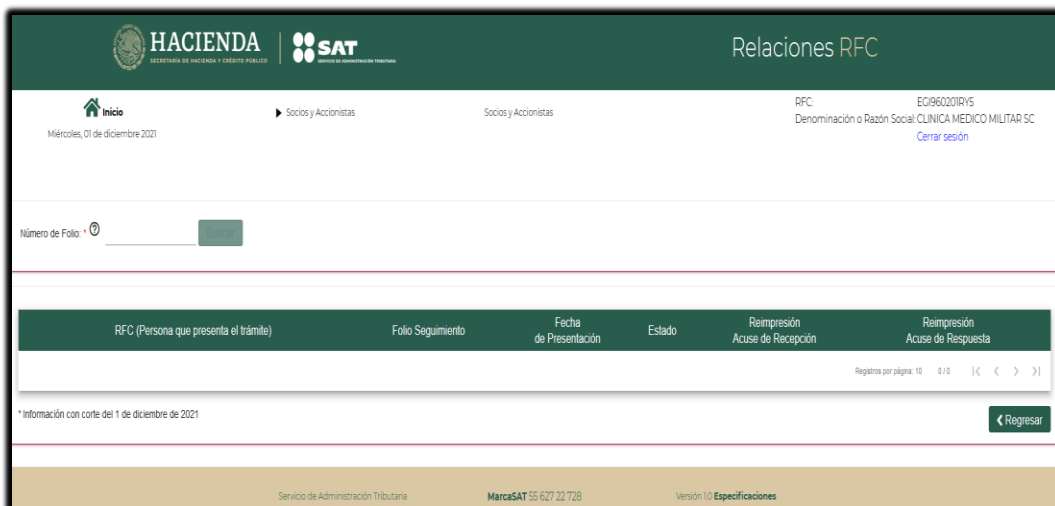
HACIENDA
SECRETARÍA DE HACIENDA Y CRÉDITO PÚBLICO

SAT
SERVICIO DE ADMINISTRACIÓN TRIBUTARIA

Relaciones RFC

Inicio
Miércoles, 01 de diciembre 2021

Socios y Accionistas

Socios y Accionistas

RFC: EGI960201RY5
Denominación o Razón Social: CLINICA MEDICO MILITAR SC
Cerrar sesión

Número de Folio: * ⑦

Buscar

| RFC (Persona que presenta el trámite) | Folio Seguimiento | Fecha de Presentación | Estado | Reimpresión Acuse de Recepción | Reimpresión Acuse de Respuesta |
|---|---|---|---|---|---|

Registros por página: 10 0 / 0 |< < > >|

* Información con corte del 1 de diciembre de 2021

Regresar

Servicio de Administración Tributaria

MarcaSAT 55 627 22 728

Versión 1.0 Especificaciones